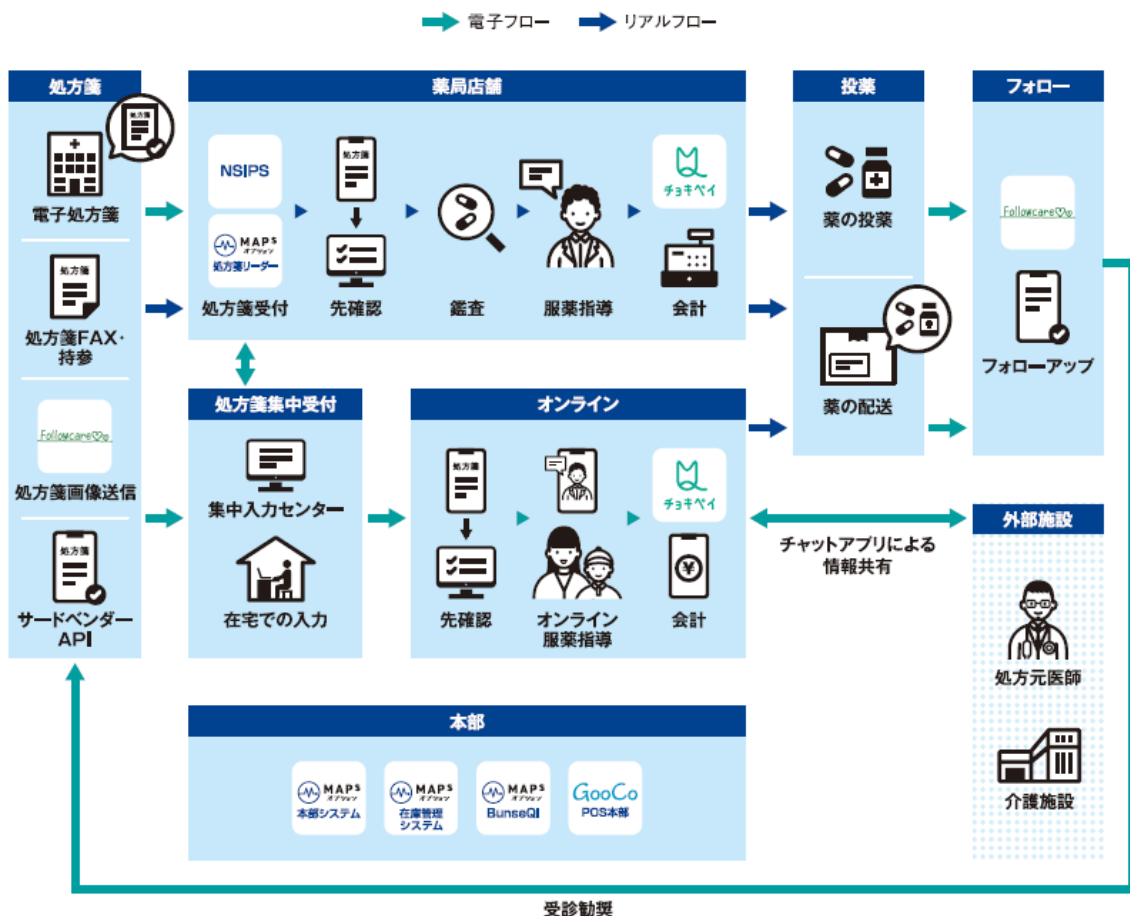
電子フロー　リアルフロー

処方箋
処方箋
電子処方箋
処方箋
処方箋FAX・持参
Followcare
処方箋画像送信
処方箋
サードベンダーAPI

薬局店舗
NSIPS
MAPS オプション 処方箋リーダー
処方箋受付
処方箋
先確認
鑑査
服薬指導
チョキペイ
会計

処方箋集中受付
集中入力センター
在宅での入力

オンライン
処方箋
先確認
オンライン服薬指導
チョキペイ
会計

投薬
薬の投薬
薬の配送

フォロー
Followcare
フォローアップ

チャットアプリによる情報共有

外部施設
処方元医師
介護施設

本部
MAPS オプション 本部システム
MAPS オプション 在庫管理システム
MAPS オプション BunseQI
GooCo POS本部

受診勧奨